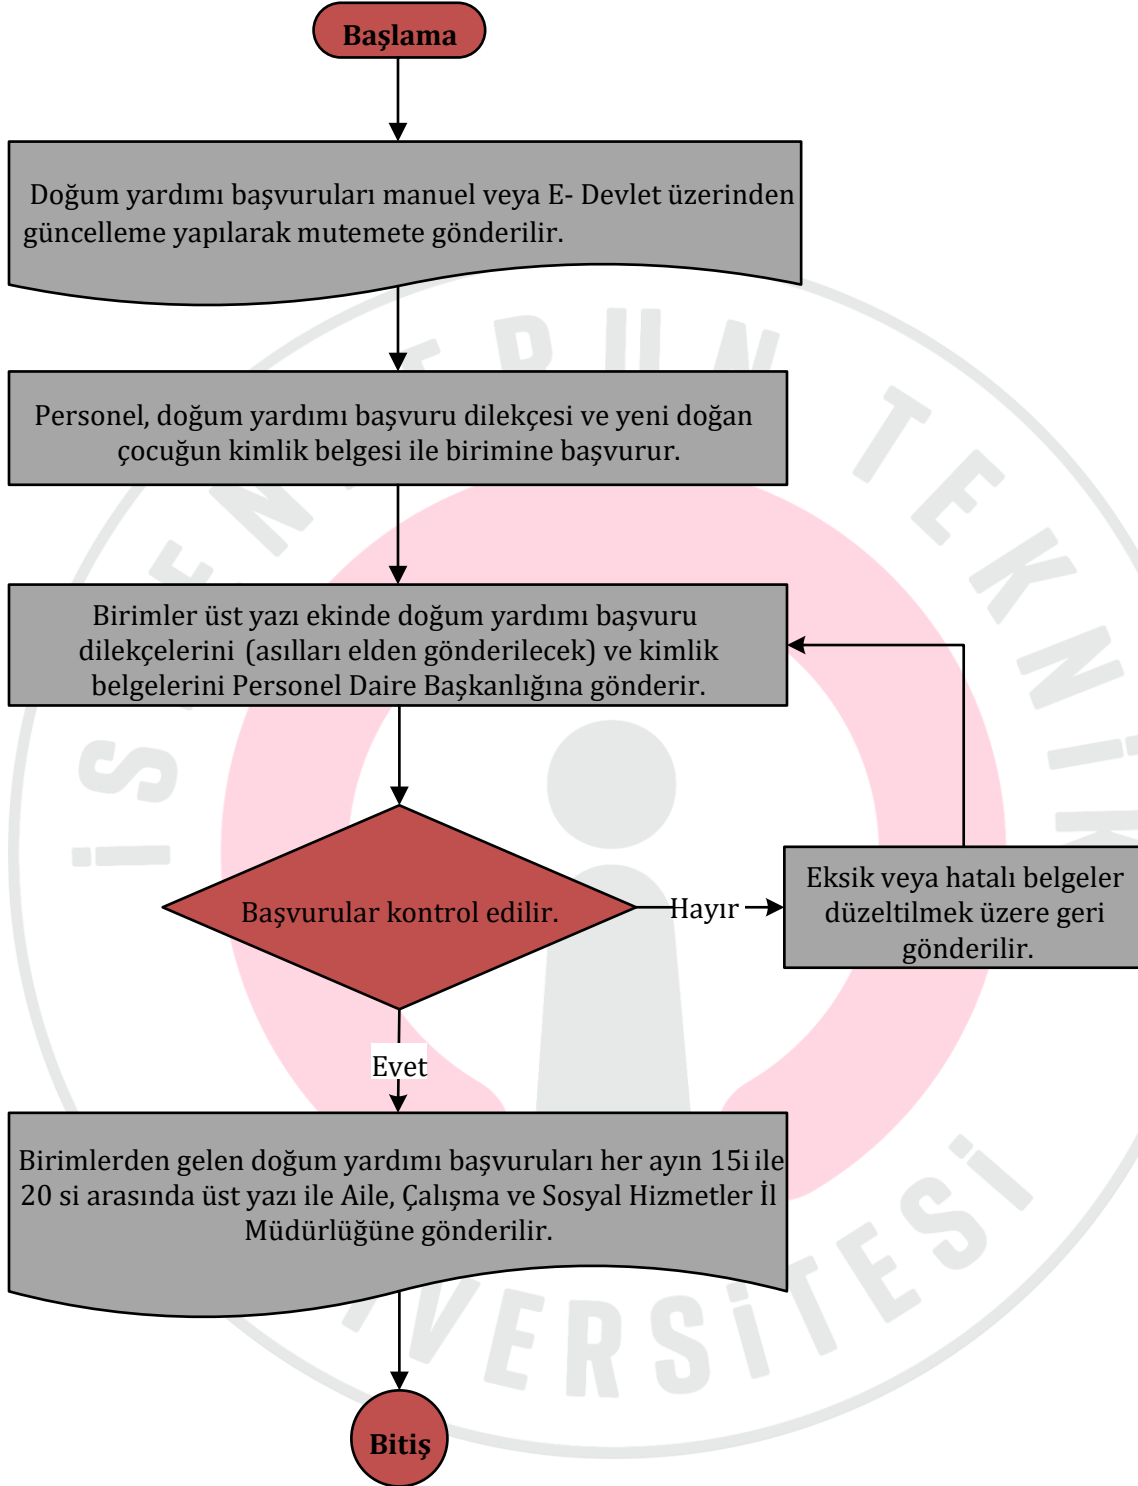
Başlama

Doğum yardımı başvuruları manuel veya E- Devlet üzerinden güncelleme yapılarak mutemete gönderilir.

Personel, doğum yardımı başvuru dilekçesi ve yeni doğan çocuğun kimlik belgesi ile birimine başvurur.

Birimler üst yazı ekinde doğum yardımı başvuru dilekçelerini (asılları elden gönderilecek) ve kimlik belgelerini Personel Daire Başkanlığına gönderir.

Başvurular kontrol edilir.

Hayır

Eksik veya hatalı belgeler düzeltilmek üzere geri gönderilir.

Evet

Birimlerden gelen doğum yardımı başvuruları her ayın 15i ile 20 si arasında üst yazı ile Aile, Çalışma ve Sosyal Hizmetler İl Müdürlüğüne gönderilir.

Bitiş